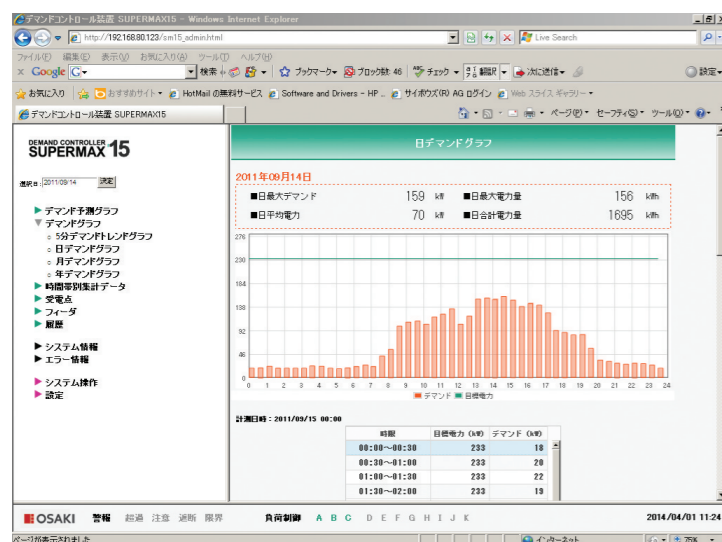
デマンドコントロール装置 SUPERMAX15 - Windows Internet Explorer

http://192.168.80.123/sm15_admin.html

Live Search

ファイル(F) 編集(E) 表示(V) お気に入り(A) ツール(T) ヘルプ(H)

Google 検索 ブックマーク ブロック数: 46 チェック 翻訳 次に送信 設定

お気に入り おすすめサイト HotMail の無料サービス Software and Drivers - HP... サイボウズ(R) AG ログイン Web スライス ギャラリー

デマンドコントロール装置 SUPERMAX15

ページ(P) セーフティ(S) ツール(O)

DEMAND CONTROLLER SUPERMAX 15

選択日 2011/09/14 決定

▶ デマンド予測グラフ
▼ デマンドグラフ
◦ 5分デマンドトレンドグラフ
◦ 日デマンドグラフ
◦ 月デマンドグラフ
◦ 年デマンドグラフ
▶ 時間帯別集計データ
▶ 受電点
▶ フィーダ
▶ 履歴

▶ システム情報
▶ エラー情報

▶ システム操作
▶ 設定

日デマンドグラフ

2011年09月14日

| ■日最大デマンド | 159 kW | ■日最大電力量 | 156 kWh |
|---|---|---|---|
| ■日平均電力 | 70 kW | ■日合計電力量 | 1695 kWh |

276
230
184
138
92
46
0

0 1 2 3 4 5 6 7 8 9 10 11 12 13 14 15 16 17 18 19 20 21 22 23 24

■デマンド ■目標電力

計測日時：2011/09/15 00:00

| 時間 | 目標電力 (kW) | デマンド (kW) |
|---|---|---|
| 00:00～00:30 | 233 | 18 |
| 00:30～01:00 | 233 | 20 |
| 01:00～01:30 | 233 | 22 |
| 01:30～02:00 | 233 | 19 |

OSAKI 警報 超過 注意 遮断 限界 負荷制御 A B C D E F G H I J K 2014/04/01 11:24

ページが表示されました インターネット 75%